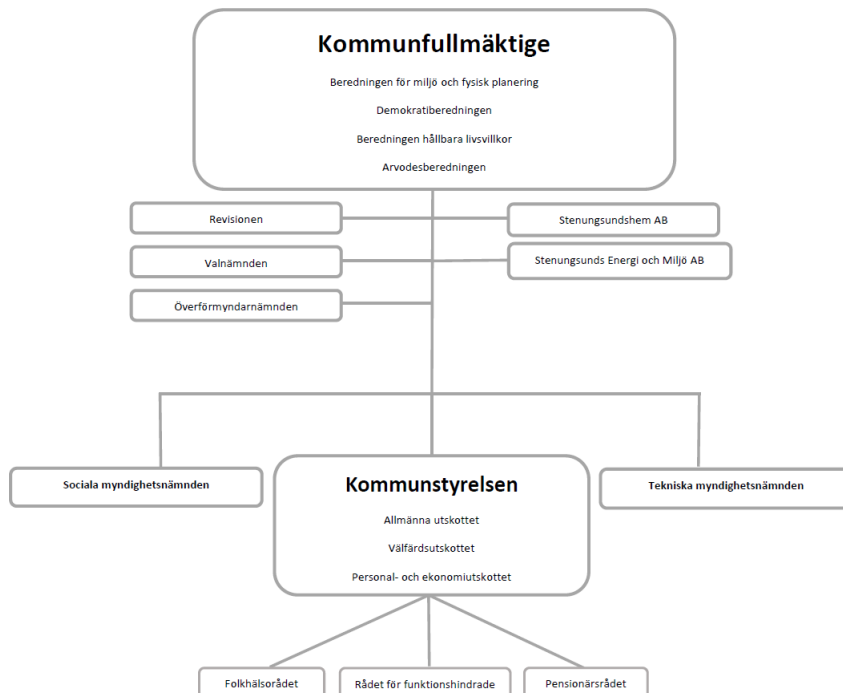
Kommunfullmäktige

Beredningen för miljö och fysisk planering

Demokratiberedningen

Beredningen hållbara livsvillkor

Arvodesberedningen

Revisionen

Stenungsundshem AB

Valnämnden

Stenungsunds Energi och Miljö AB

Överförmyndarnämnden

Sociala myndighetsnämnden

Kommunstyrelsen

Allmänna utskottet

Välfärdsutskottet

Personal- och ekonomiutskottet

Tekniska myndighetsnämnden

Folkhälsorådet

Rådet för funktionshindrade

Pensionärsrådet